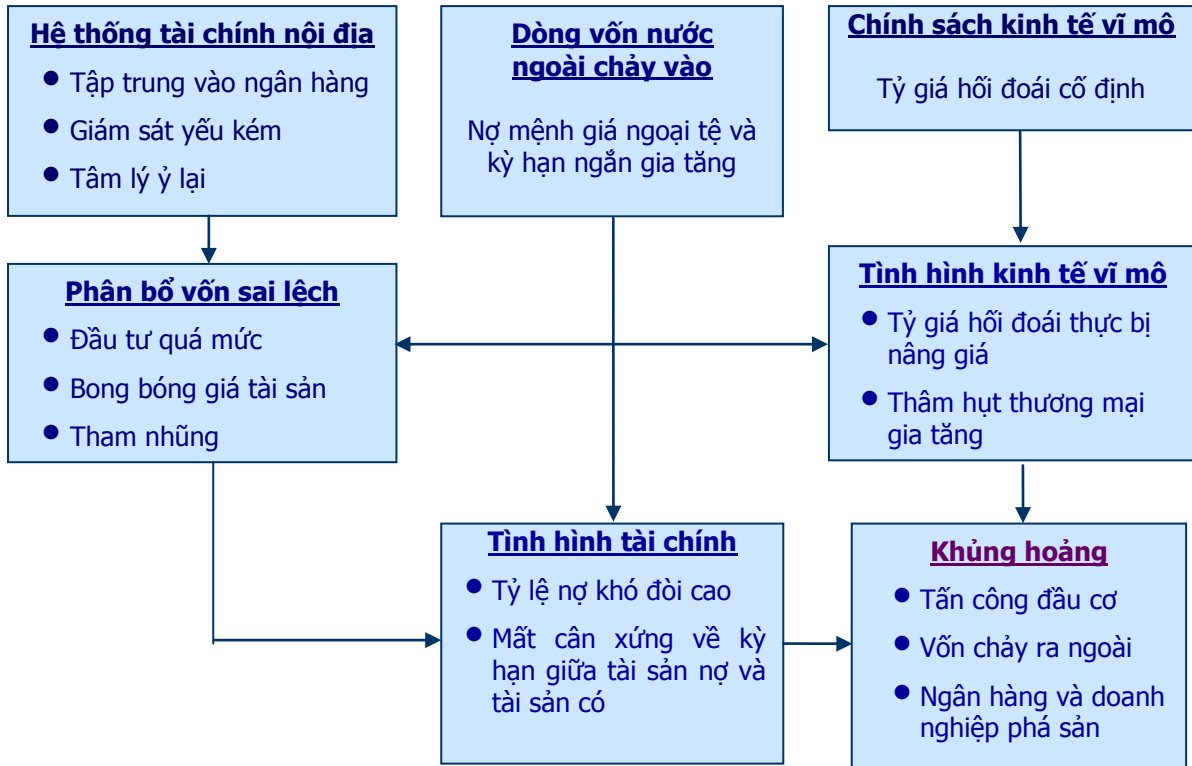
Hệ thống tài chính nội địa
- Tập trung vào ngân hàng
- Giám sát yếu kém
- Tâm lý ỷ lại

Dòng vốn nước ngoài chảy vào
Nợ mệnh giá ngoại tệ và kỳ hạn ngắn gia tăng

Chính sách kinh tế vĩ mô
Tỷ giá hối đoái cố định

Phân bổ vốn sai lệch
- Đầu tư quá mức
- Bong bóng giá tài sản
- Tham nhũng

Tình hình kinh tế vĩ mô
- Tỷ giá hối đoái thực bị nâng giá
- Thâm hụt thương mại gia tăng

Tình hình tài chính
- Tỷ lệ nợ khó đòi cao
- Mất cân xứng về kỳ hạn giữa tài sản nợ và tài sản có

Khủng hoảng
- Tấn công đầu cơ
- Vốn chảy ra ngoài
- Ngân hàng và doanh nghiệp phá sản